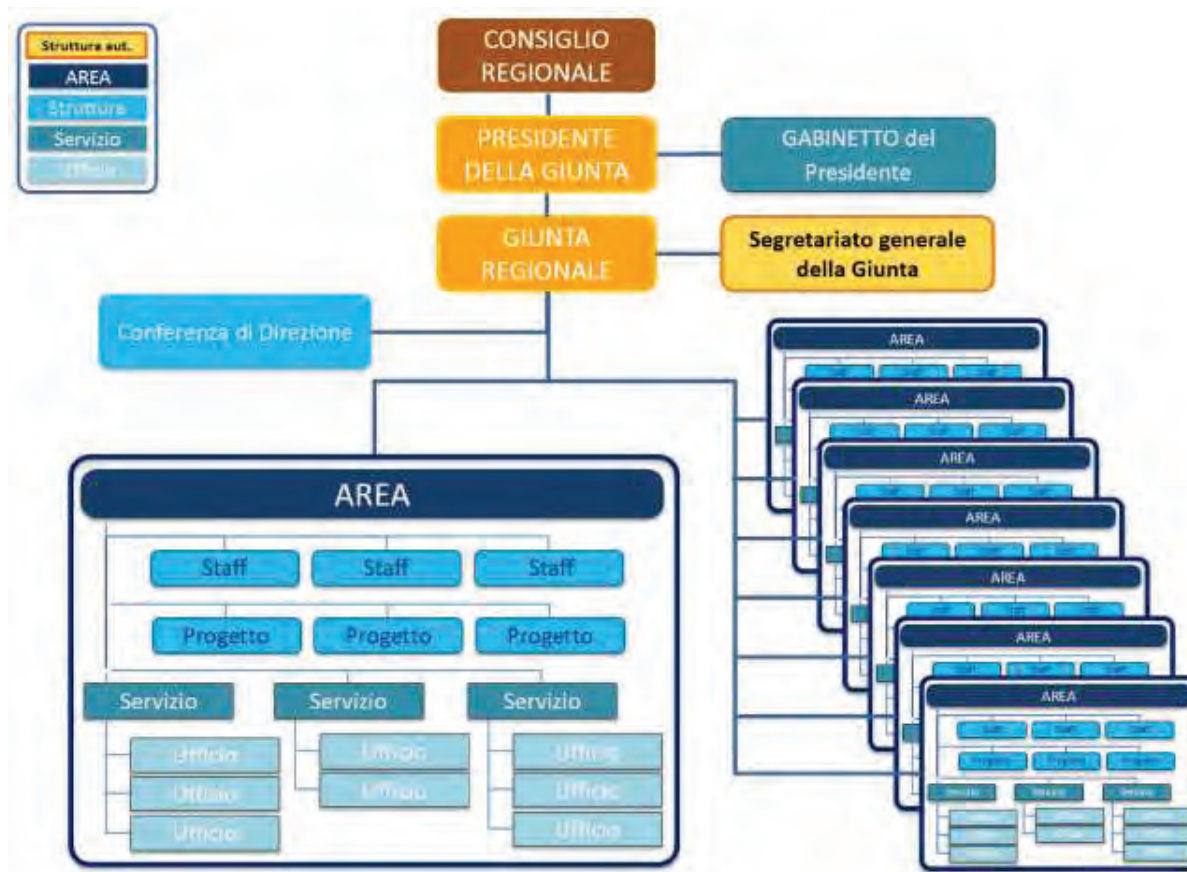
Strutture aut.
AREA
Strutture
Servizio
Ufficio

CONSIGLIO REGIONALE

PRESIDENTE DELLA GIUNTA

GABINETTO del Presidente

GIUNTA REGIONALE

Segretariato generale della Giunta

Conferenza di Direzione

AREA
Staff
Staff
Staff
Progetto
Progetto
Progetto
Servizio
Servizio
Servizio
Ufficio
Ufficio
Ufficio
Ufficio
Ufficio
Ufficio
Ufficio
Ufficio

AREA
AREA
AREA
AREA
AREA
AREA
AREA
Staff
Staff
Staff
Progetto
Progetto
Progetto
Servizio
Servizio
Servizio
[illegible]